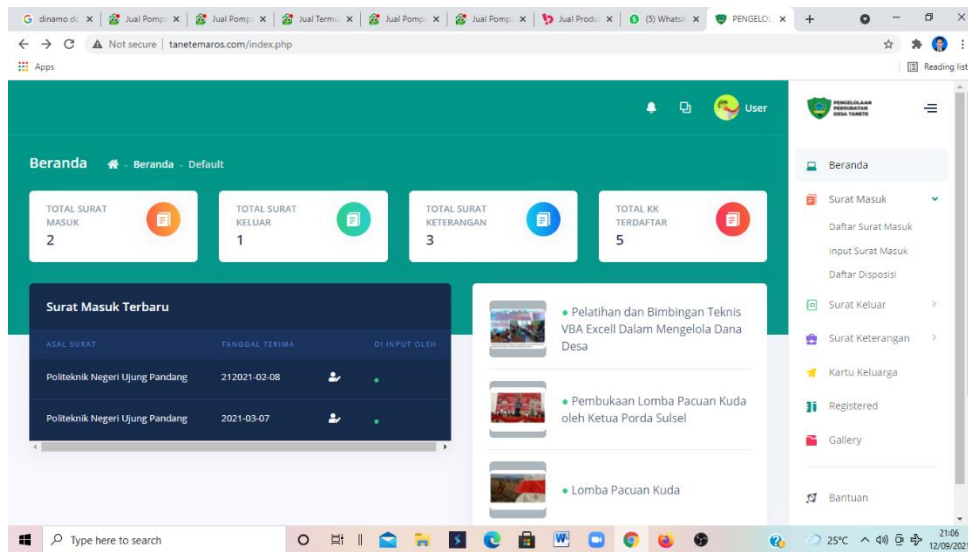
G dinamo d x | Jual Pomp x | Jual Pomp x | Jual Termu x | Jual Pomp x | Jual Pomp x | Jual Produ x | (5) WhatsA x | PENGELO x | +

Not secure | tanetemaros.com/index.php

Apps

Reading list

User

PENGELOLAAN PERSURATAN DESA TANETE

Beranda

Beranda - Beranda - Default

TOTAL SURAT MASUK
2

TOTAL SURAT KELUAR
1

TOTAL SURAT KETERANGAN
3

TOTAL KK TERDAFTAR
5

Surat Masuk Terbaru

| ASAL SURAT | TANGGAL TERIMA | | DI INPUT OLEH |
|---|---|---|---|
| Politeknik Negeri Ujung Pandang | 212021-02-08 | | |
| Politeknik Negeri Ujung Pandang | 2021-03-07 | | |

• Pelatihan dan Bimbingan Teknis VBA Excell Dalam Mengelola Dana Desa

• Pembukaan Lomba Pacuan Kuda oleh Ketua Porda Sulsel

• Lomba Pacuan Kuda

Beranda
Surat Masuk
Daftar Surat Masuk
Input Surat Masuk
Daftar Disposisi
Surat Keluar
Surat Keterangan
Kartu Keluarga
Registered
Gallery
Bantuan

Type here to search

25°C 21:06 12/09/2021